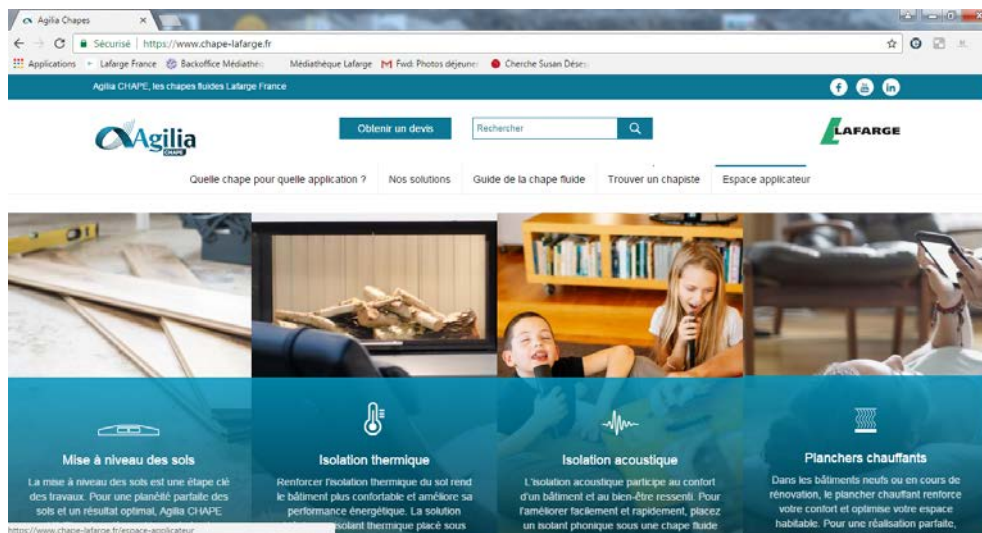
Agilia Chapes ×

Sécurisé | https://www.chape-lafarge.fr

Applications Lafarge France Backoffice Médiathè Médiathèque Lafarge Fwd: Photos déjeune Cherche Susan Déses

Agilia CHAPE, les chapes fluides Lafarge France

Agilia CHAPE

Obtenir un devis

Rechercher

LAFARGE

Quelle chape pour quelle application ? Nos solutions Guide de la chape fluide Trouver un chapiste Espace applicateur

Mise à niveau des sols

La mise à niveau des sols est une étape clé des travaux. Pour une planéité parfaite des sols et un résultat optimal, Agilia CHAPE

Isolation thermique

Renforcer l'isolation thermique du sol rend le bâtiment plus confortable et améliore sa performance énergétique. La solution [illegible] isolant thermique placé sous

Isolation acoustique

L'isolation acoustique participe au confort d'un bâtiment et au bien-être ressenti. Pour l'améliorer facilement et rapidement, placez un isolant phonique sous une chape fluide

Planchers chauffants

Dans les bâtiments neufs ou en cours de rénovation, le plancher chauffant renforce votre confort et optimise votre espace habitable. Pour une réalisation parfaite,

https://www.chape-lafarge.fr/espace-applicateur